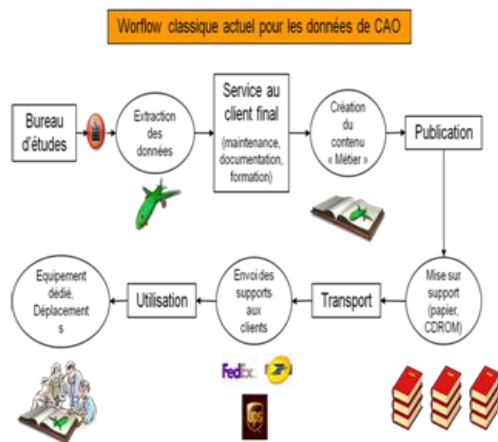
Worflow classique actuel pour les données de CAO

Bureau d'études

Extraction des données

Service au client final (maintenance, documentation, formation)

Création du contenu « Métier »

Publication

Mise sur support (papier, CDROM)

Transport

Envoi des supports aux clients

Utilisation

Equipement dédié, Déplacements

FedEx

UPS